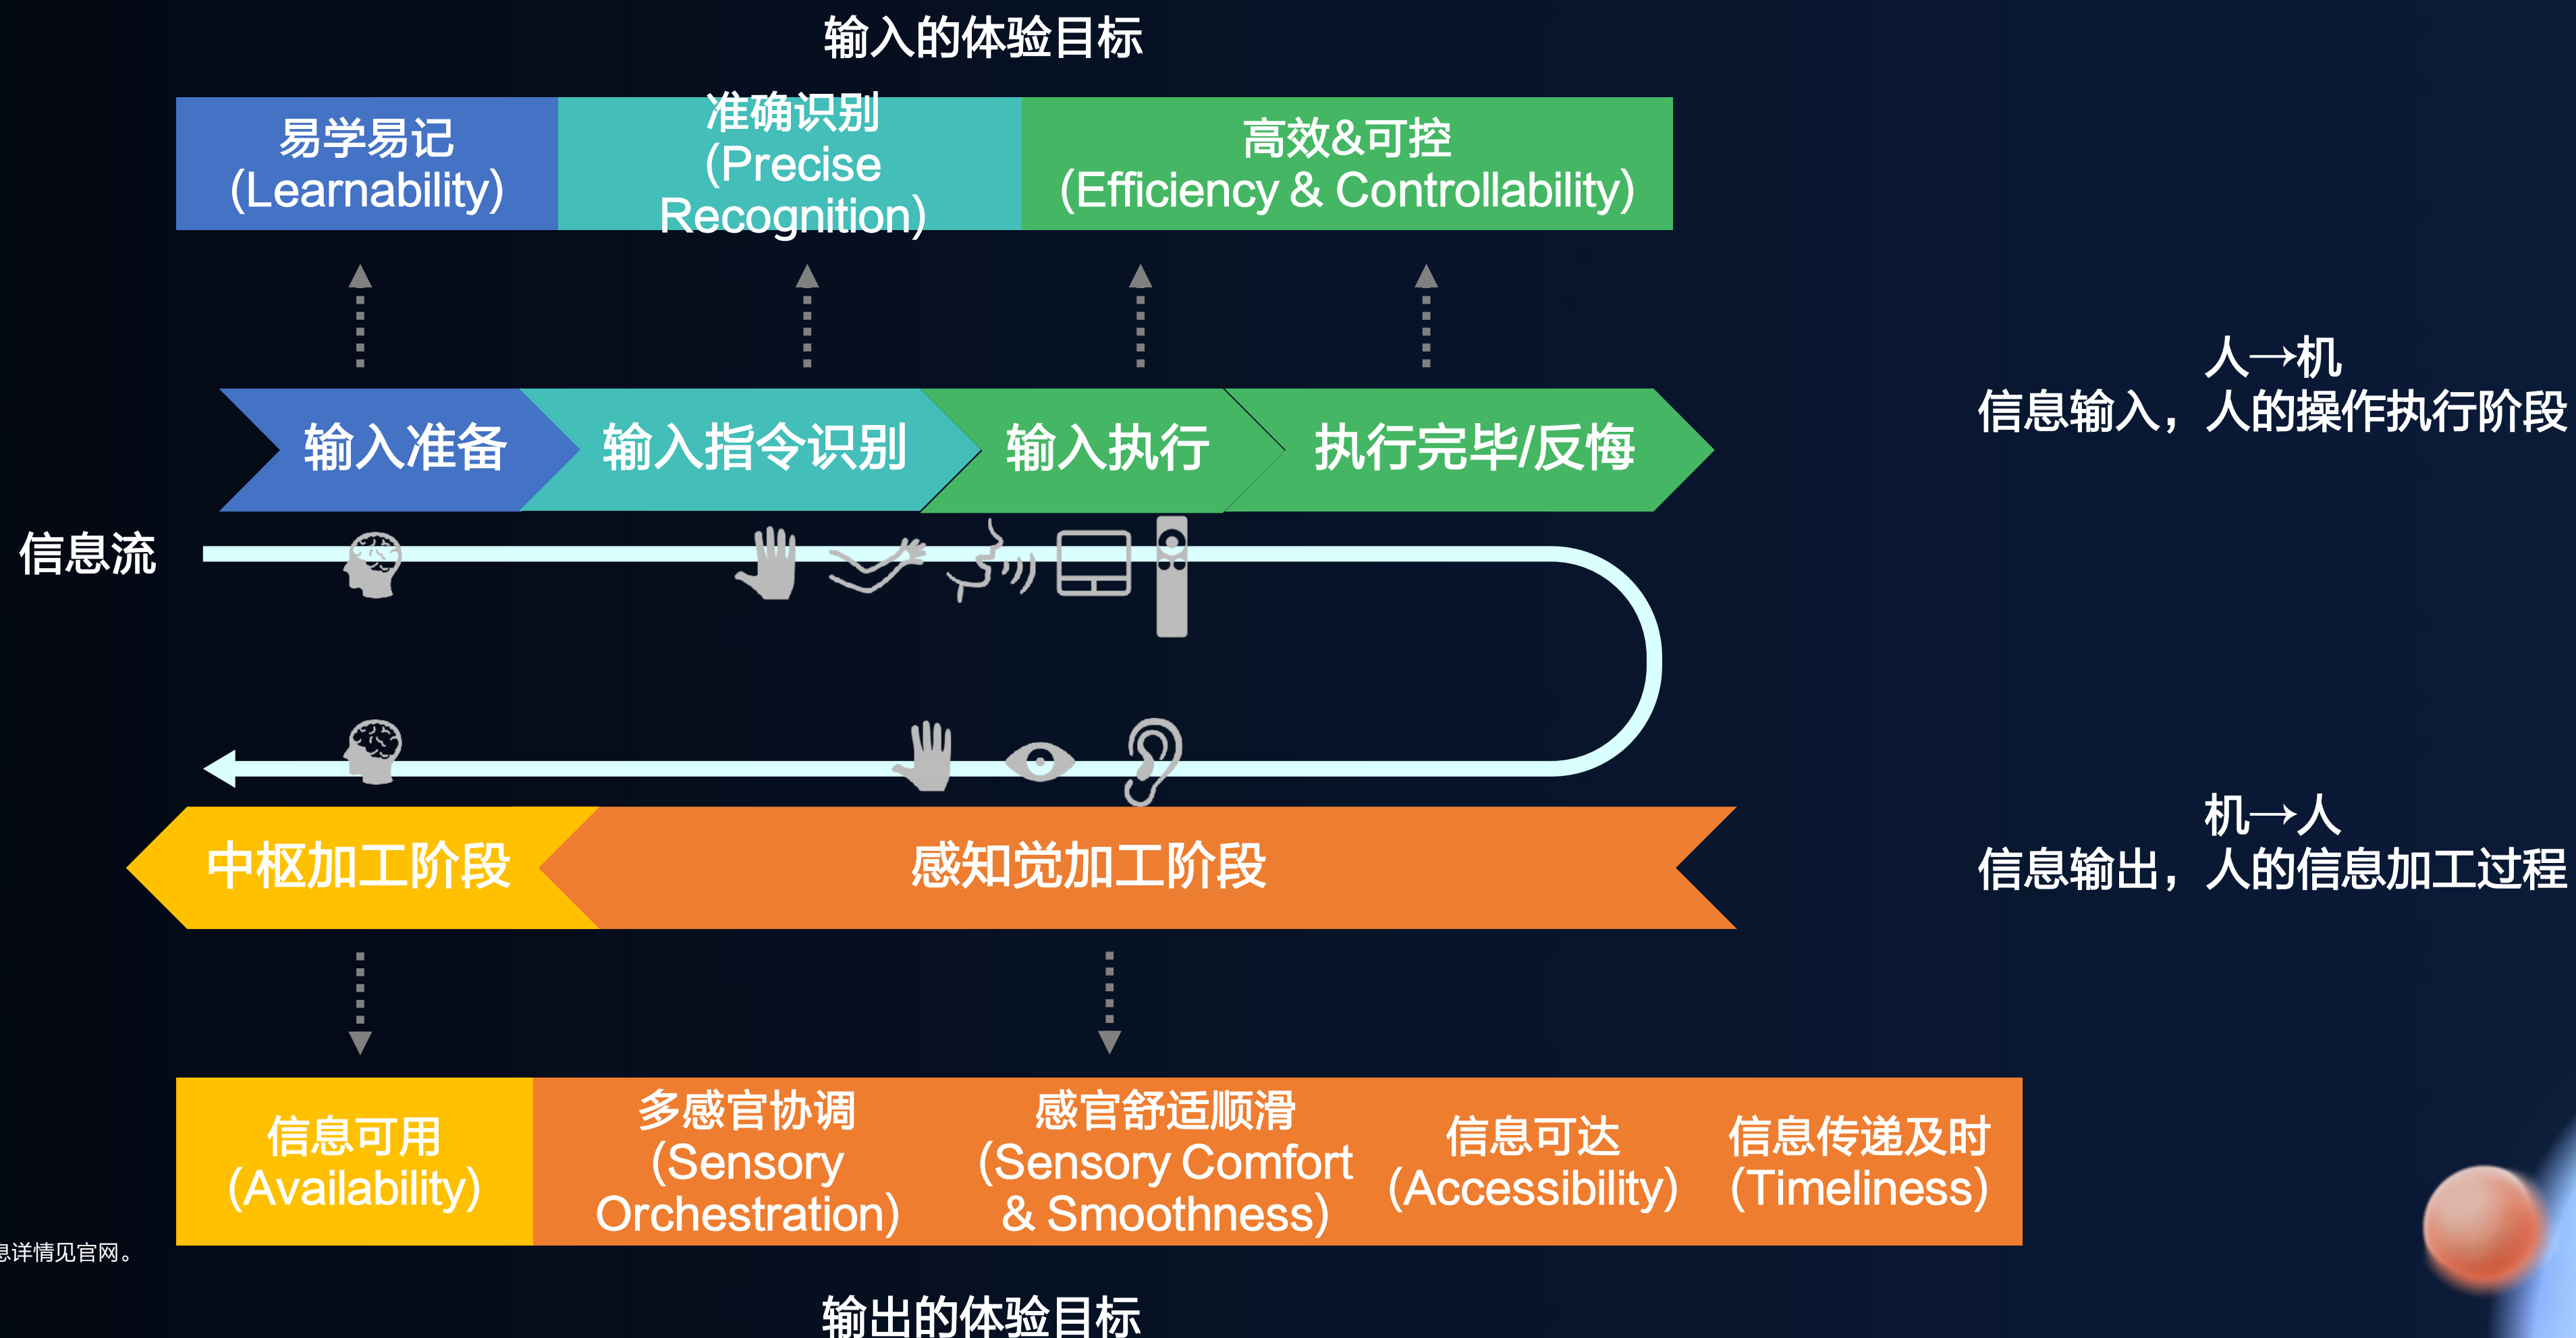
输入的体验目标

易学易记 (Learnability)

准确识别 (Precise Recognition)

高效&可控 (Efficiency & Controllability)

人→机
信息输入，人的操作执行阶段

输入准备

输入指令识别

输入执行

执行完毕/反悔

信息流

机→人
信息输出，人的信息加工过程

中枢加工阶段

感知觉加工阶段

信息可用 (Availability)

多感官协调 (Sensory Orchestration)

感官舒适顺滑 (Sensory Comfort & Smoothness)

信息可达 (Accessibility)

信息传递及时 (Timeliness)

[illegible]息详情见官网。

输出的体验目标